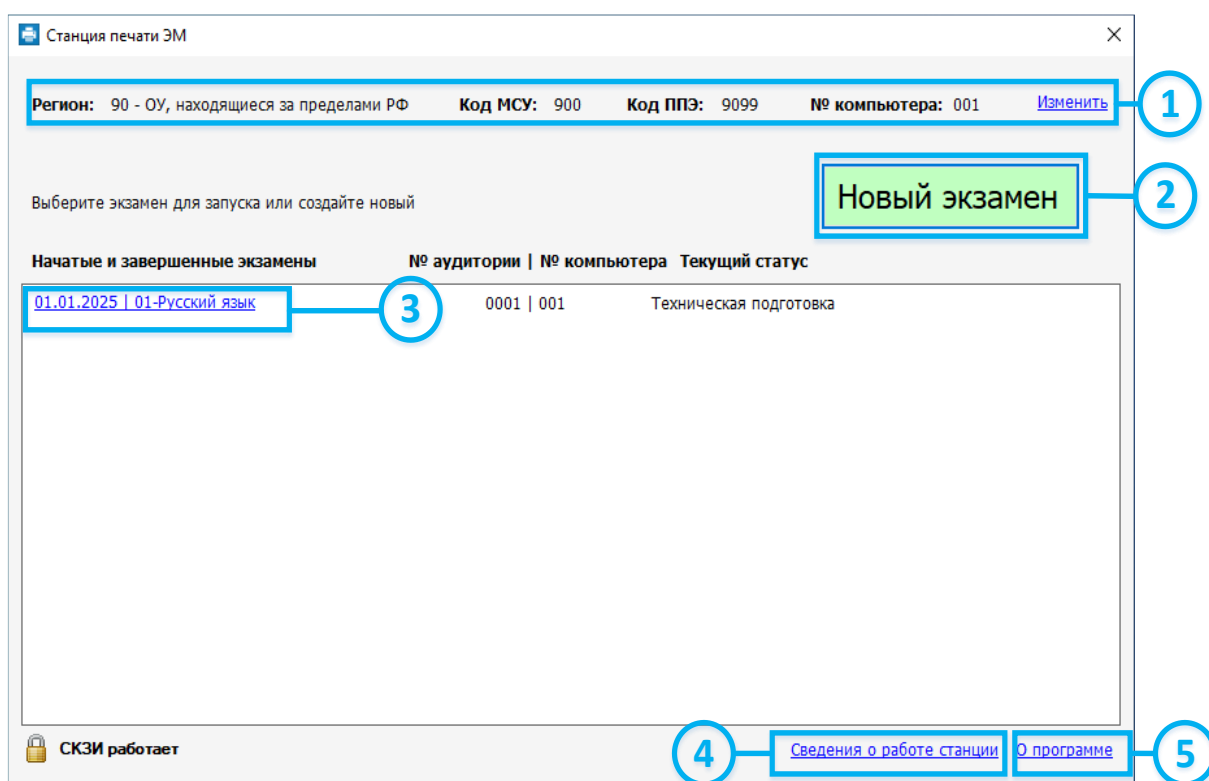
Станция печати ЭМ

Регион: 90 - ОУ, находящиеся за пределами РФ Код МСУ: 900 Код ППЭ: 9099 № компьютера: 001 Изменить

1

Новый экзамен

2

Выберите экзамен для запуска или создайте новый

| Начатые и завершенные экзамены | № аудитории \| № компьютера | Текущий статус |
|---|---|---|
| 01.01.2025 \| 01-Русский язык | 0001 \| 001 | Техническая подготовка |

3

СКЗИ работает

4

Сведения о работе станции

О программе

5